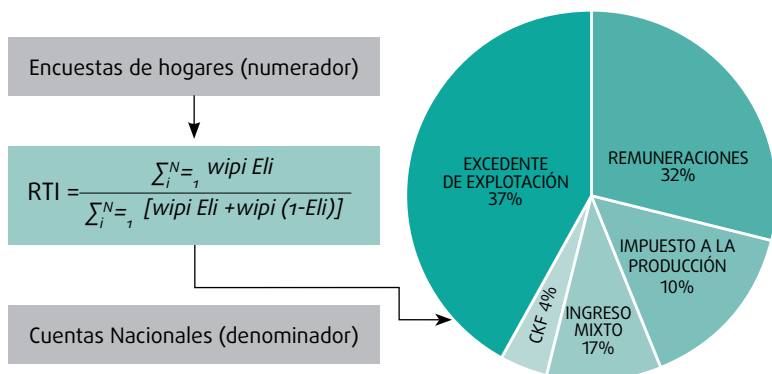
Encuestas de hogares (numerador)

$RTI = \frac{\sum_{i=1}^{N} wipi\ Eli}{\sum_{i=1}^{N} [wipi\ Eli + wipi\ (1-Eli)]}$

Cuentas Nacionales (denominador)

EXCEDENTE DE EXPLOTACIÓN 37%

REMUNERACIONES 32%

IMPUESTO A LA PRODUCCIÓN 10%

INGRESO MIXTO 17%

CKF 4%